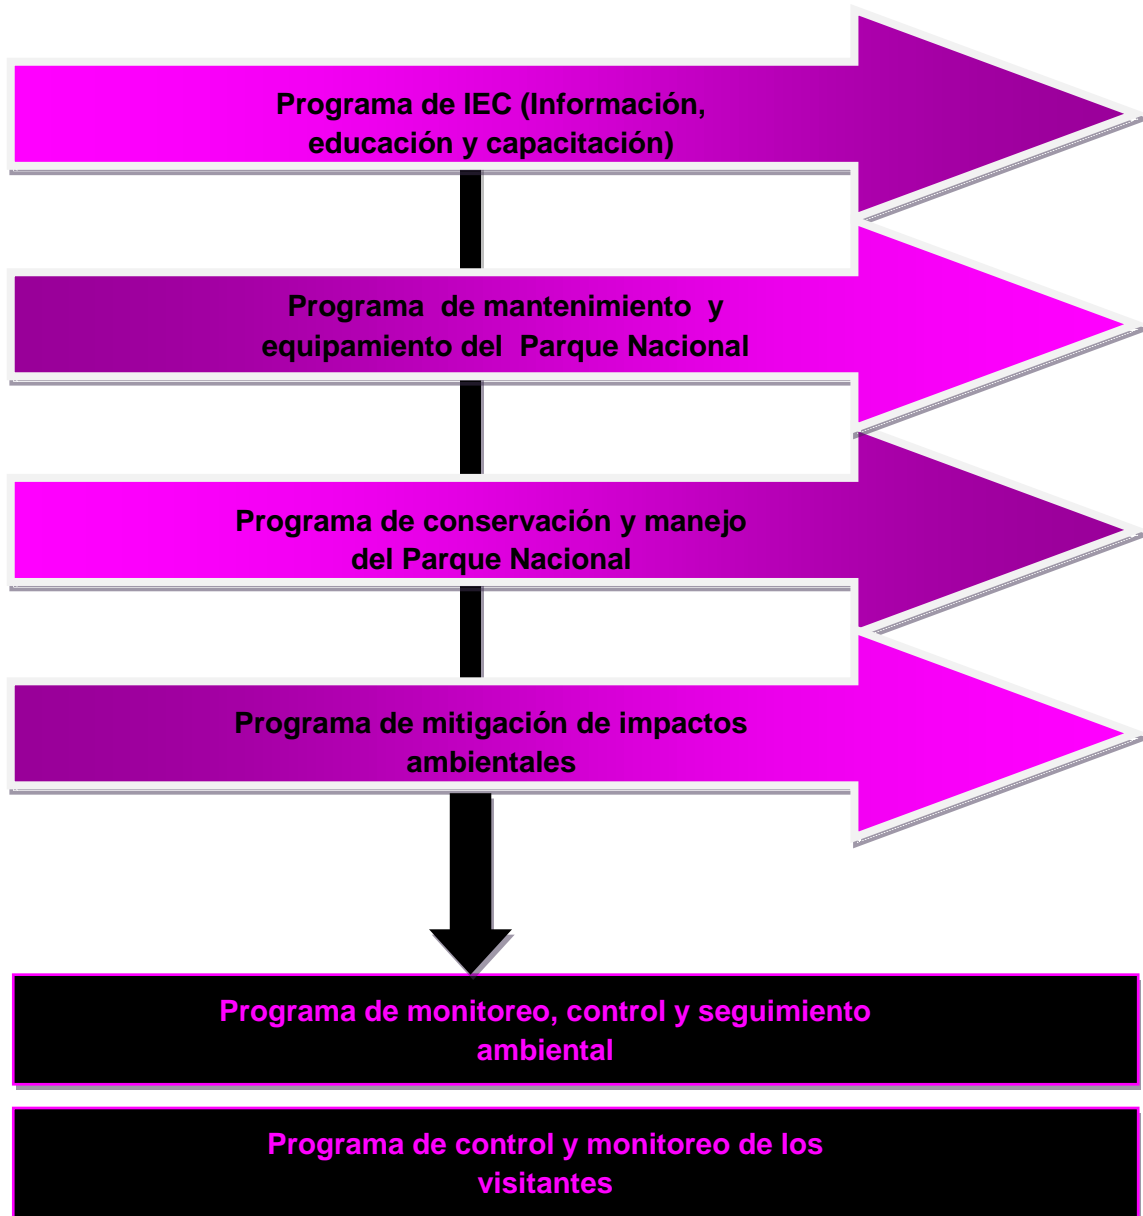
Programa de IEC (Información, educación y capacitación)

Programa de mantenimiento y equipamiento del Parque Nacional

Programa de conservación y manejo del Parque Nacional

Programa de mitigación de impactos ambientales

Programa de monitoreo, control y seguimiento ambiental

Programa de control y monitoreo de los visitantes